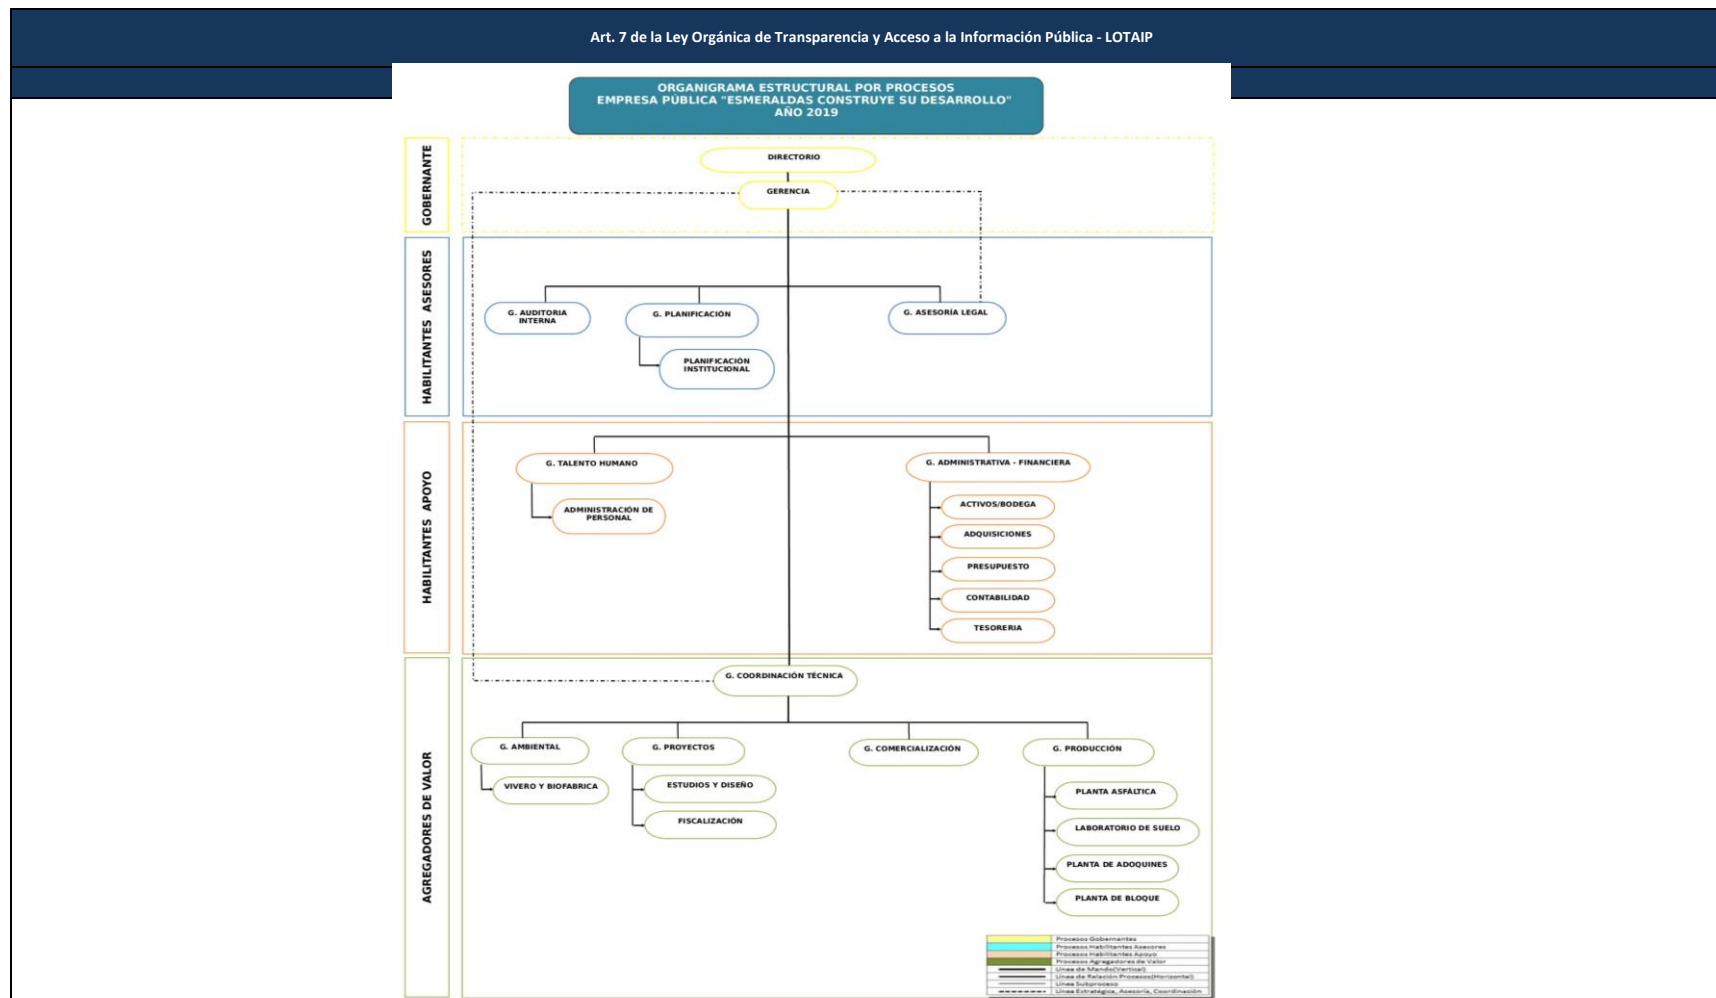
Art. 7 de la Ley Orgánica de Transparencia y Acceso a la Información Pública - LOTAIP

ORGANIGRAMA ESTRUCTURAL POR PROCESOS
EMPRESA PÚBLICA "ESMERALDAS CONSTRUYE SU DESARROLLO"
AÑO 2019

GOBERNANTE

DIRECTORIO

GERENCIA

HABILITANTES ASESORES

G. AUDITORIA INTERNA

G. PLANIFICACIÓN

PLANIFICACIÓN INSTITUCIONAL

G. ASESORÍA LEGAL

HABILITANTES APOYO

G. TALENTO HUMANO

ADMINISTRACIÓN DE PERSONAL

G. ADMINISTRATIVA - FINANCIERA

ACTIVOS/BODEGA

ADQUISICIONES

PRESUPUESTO

CONTABILIDAD

TESORERIA

AGREGADORES DE VALOR

G. COORDINACIÓN TÉCNICA

G. AMBIENTAL

VIVERO Y BIOFABRICA

G. PROYECTOS

ESTUDIOS Y DISEÑO

FISCALIZACIÓN

G. COMERCIALIZACIÓN

G. PRODUCCIÓN

PLANTA ASFÁLTICA

LABORATORIO DE SUELO

PLANTA DE ADOQUINES

PLANTA DE BLOQUE

Procesos Gobernantes
Procesos Habilitantes Asesores
Procesos Habilitantes Apoyo
Procesos Agregadores de Valor
Línea de Mando(Vertical)
Línea de Relación Procesos(Horizontal)
Línea Subproceso
Línea Estratégica, Asesoría, Coordinación